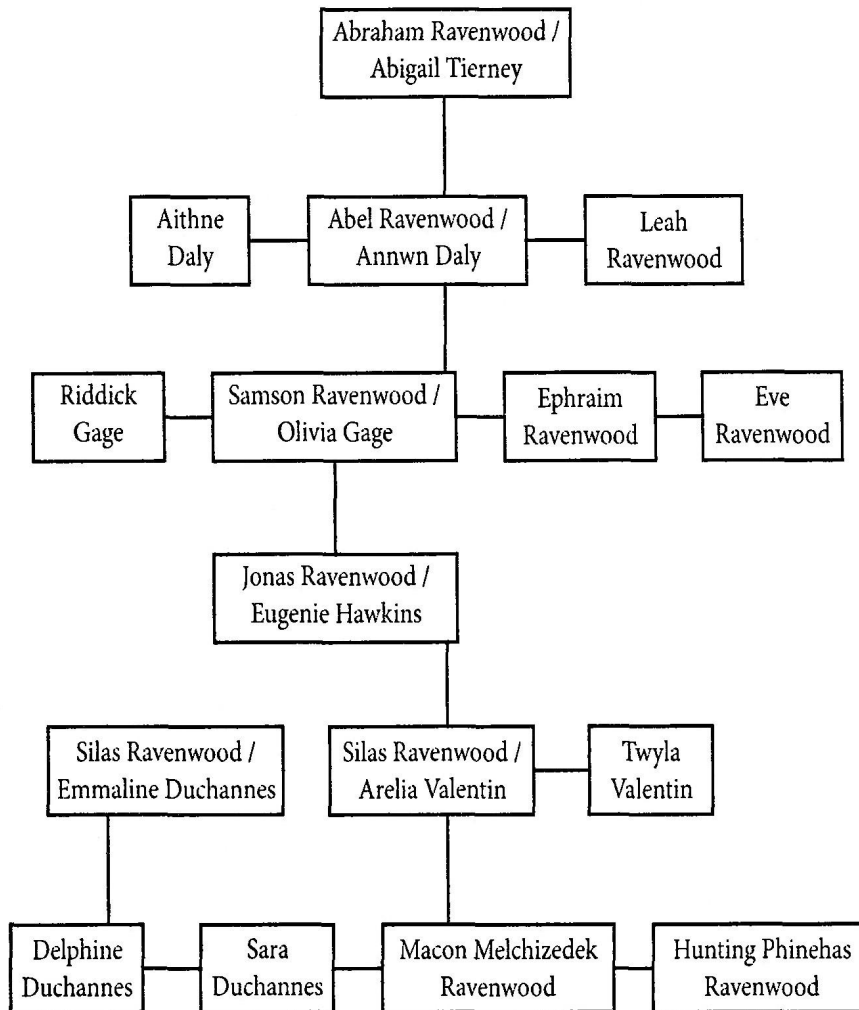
Abraham Ravenwood / Abigail Tierney

Aithne Daly

Abel Ravenwood / Annwn Daly

Leah Ravenwood

Riddick Gage

Samson Ravenwood / Olivia Gage

Ephraim Ravenwood

Eve Ravenwood

Jonas Ravenwood / Eugenie Hawkins

Silas Ravenwood / Emmaline Duchannes

Silas Ravenwood / Arelia Valentin

Twyla Valentin

Delphine Duchannes

Sara Duchannes

Macon Melchizedek Ravenwood

Hunting Phinehas Ravenwood